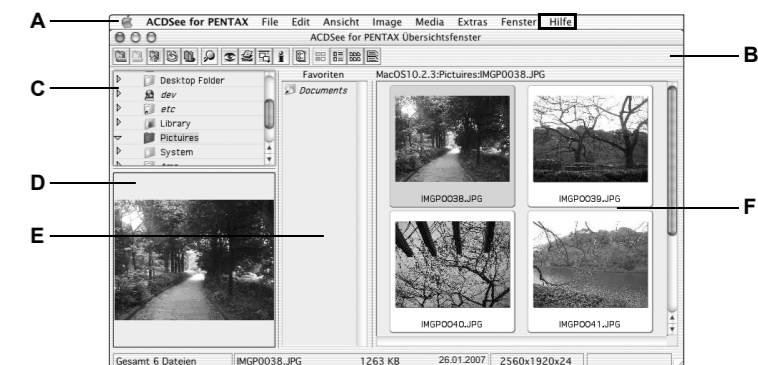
A

ACDSee for PENTAX File Edit Ansicht Image Media Extras Fenster Hilfe

ACDSee for PENTAX Übersichtsfenster

B

C

Desktop Folder
dev
etc
Library
Pictures
System

Favoriten

Documents

MacOS10.2.3:Pictuires:IMGP0038.JPG

D

E

IMGP0038.JPG

IMGP0039.JPG

F

IMGP0040.JPG

IMGP0041.JPG

Gesamt 6 Dateien | IMGP0038.JPG | 1263 KB | 26.01.2007 | 2560x1920x24